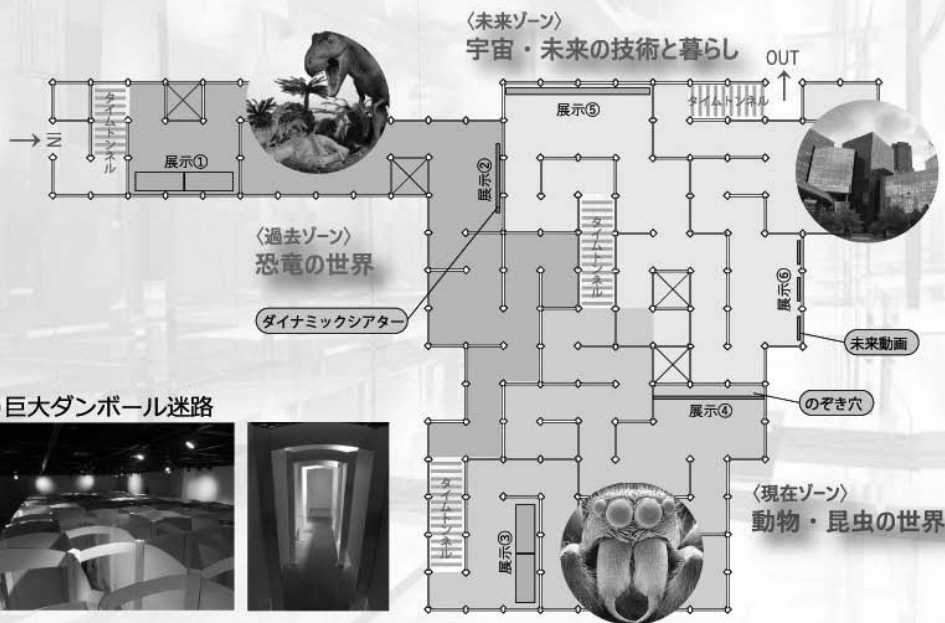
〈未来ゾーン〉
宇宙・未来の技術と暮らし

OUT

IN

タイムトンネル

展示①

展示②

展示⑤

タイムトンネル

タイムトンネル

〈過去ゾーン〉
恐竜の世界

ダイナミックシアター

展示⑥

未来動画

のぞき穴

展示④

巨大ダンボール迷路

タイムトンネル

展示③

〈現在ゾーン〉
動物・昆虫の世界